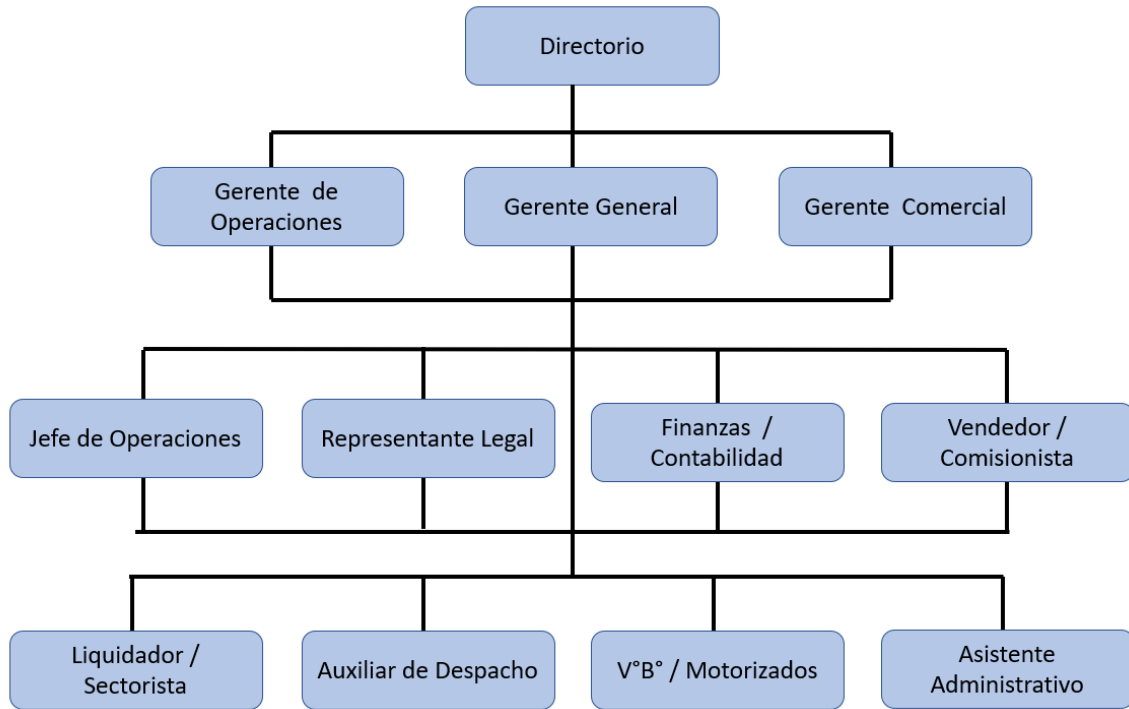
Directorio

Gerente de Operaciones

Gerente General

Gerente Comercial

Jefe de Operaciones

Representante Legal

Finanzas / Contabilidad

Vendedor / Comisionista

Liquidador / Sectorista

Auxiliar de Despacho

V°B° / Motorizados

Asistente Administrativo